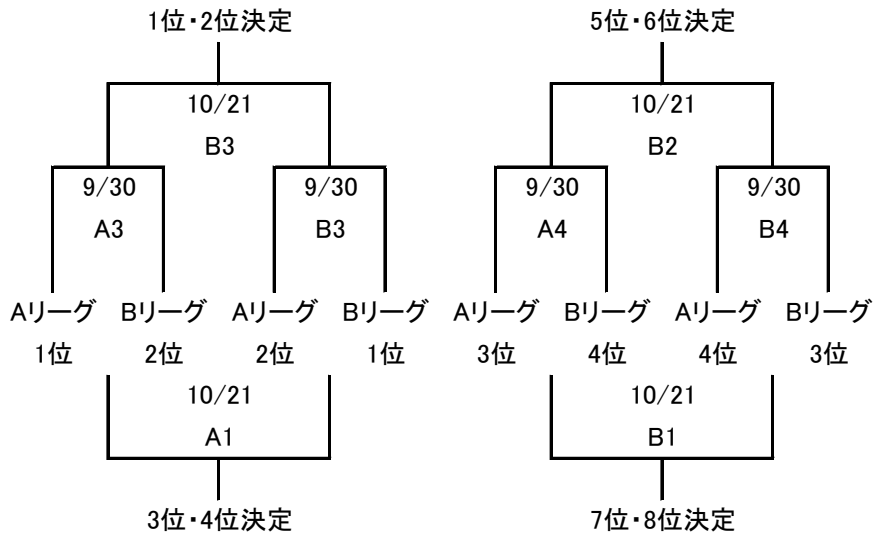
1位・2位決定

10/21
B3

9/30
A3

9/30
B3

Aリーグ 1位
Bリーグ 2位
Aリーグ 2位
Bリーグ 1位

10/21
A1

3位・4位決定

5位・6位決定

10/21
B2

9/30
A4

9/30
B4

Aリーグ 3位
Bリーグ 4位
Aリーグ 4位
Bリーグ 3位

10/21
B1

7位・8位決定